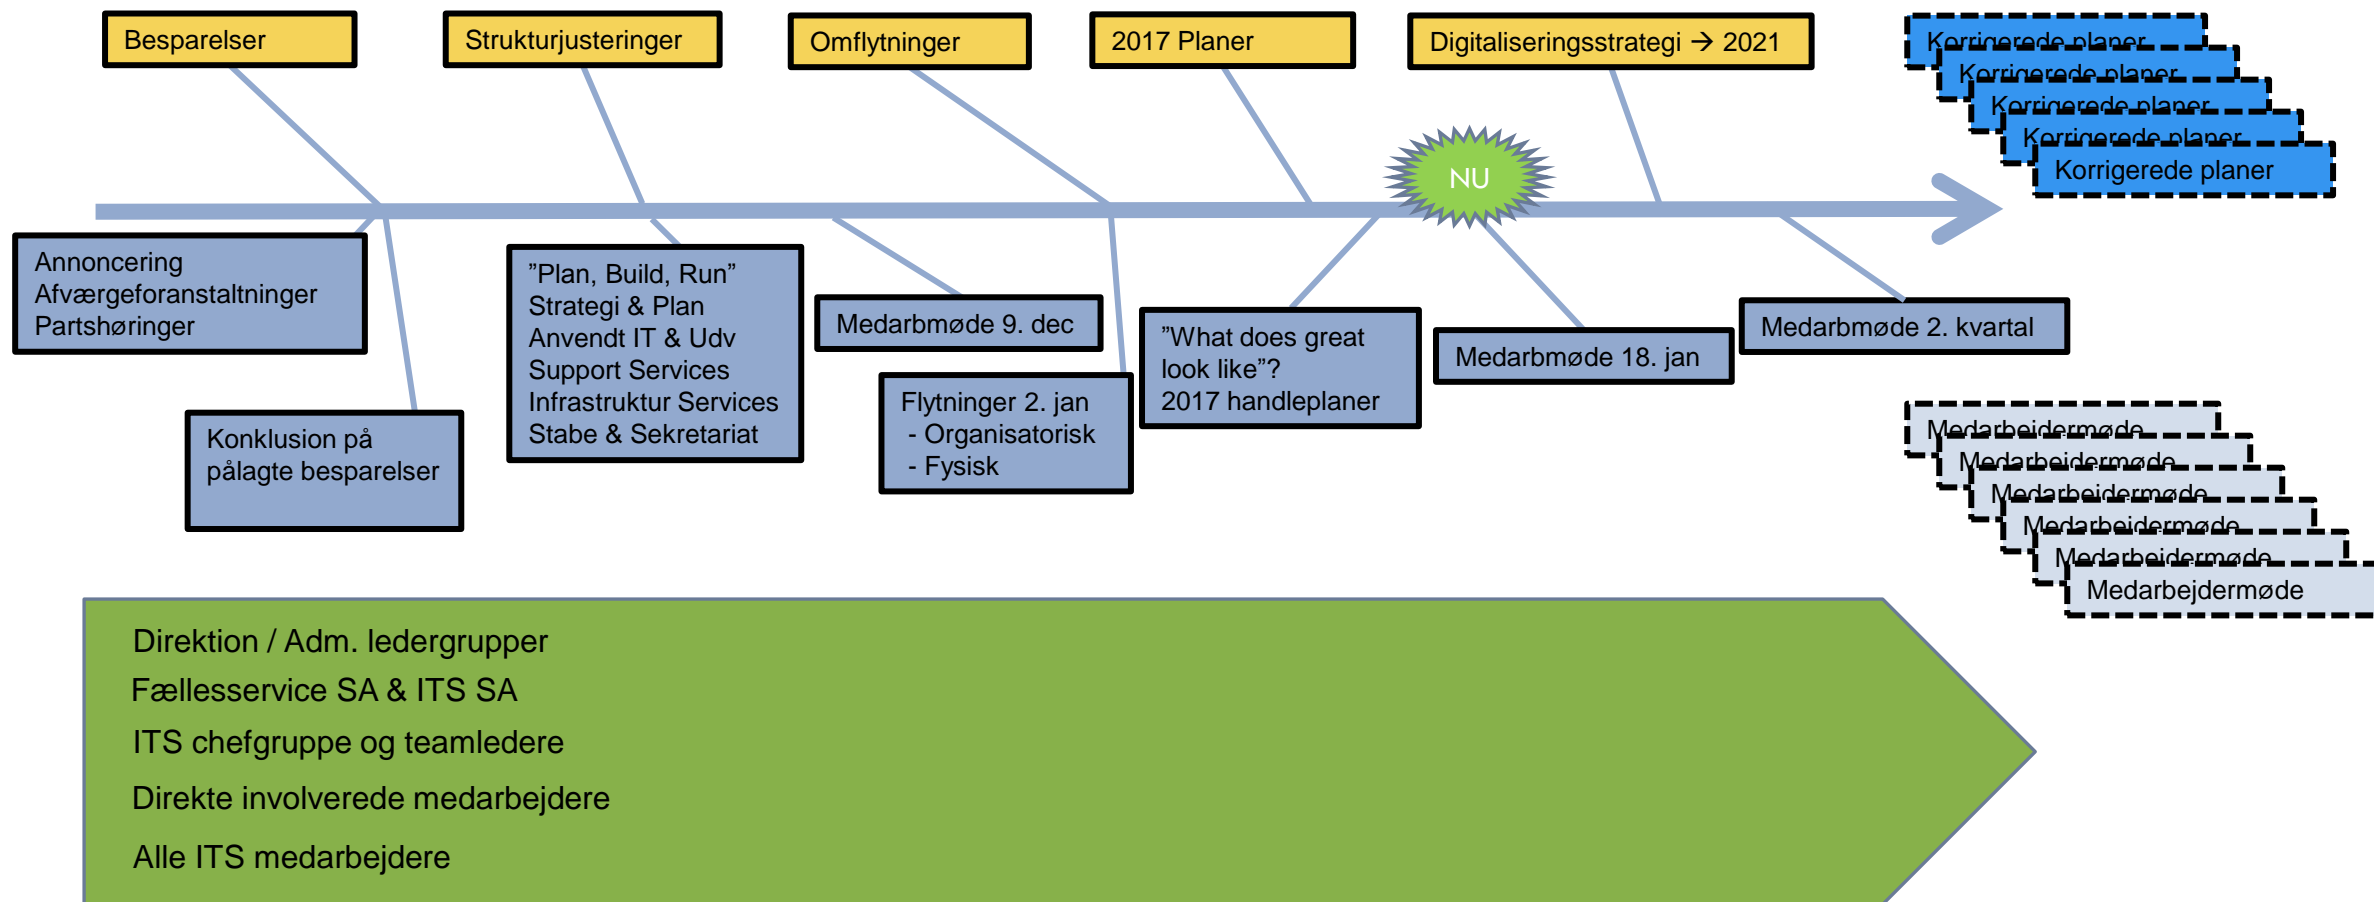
Besparelser

Strukturjusteringer

Omflytninger

2017 Planer

Digitaliseringsstrategi → 2021

Korrigerede planer

Korrigerede planer

Korrigerede planer

Korrigerede planer

Korrigerede planer

NU

Annoncering
Afværgeforanstaltninger
Partshøringer

Konklusion på pålagte besparelser

”Plan, Build, Run”
Strategi & Plan
Anvendt IT & Udv
Support Services
Infrastruktur Services
Stabe & Sekretariat

Medarbmøde 9. dec

Flytninger 2. jan
- Organisatorisk
- Fysisk

”What does great look like”?
2017 handleplaner

Medarbmøde 18. jan

Medarbmøde 2. kvartal

Medarbejdermøde

Medarbejdermøde

Medarbejdermøde

Medarbejdermøde

Medarbejdermøde

Medarbejdermøde

Direktion / Adm. ledergrupper
Fællesservice SA & ITS SA
ITS chefgruppe og teamledere
Direkte involverede medarbejdere
Alle ITS medarbejdere